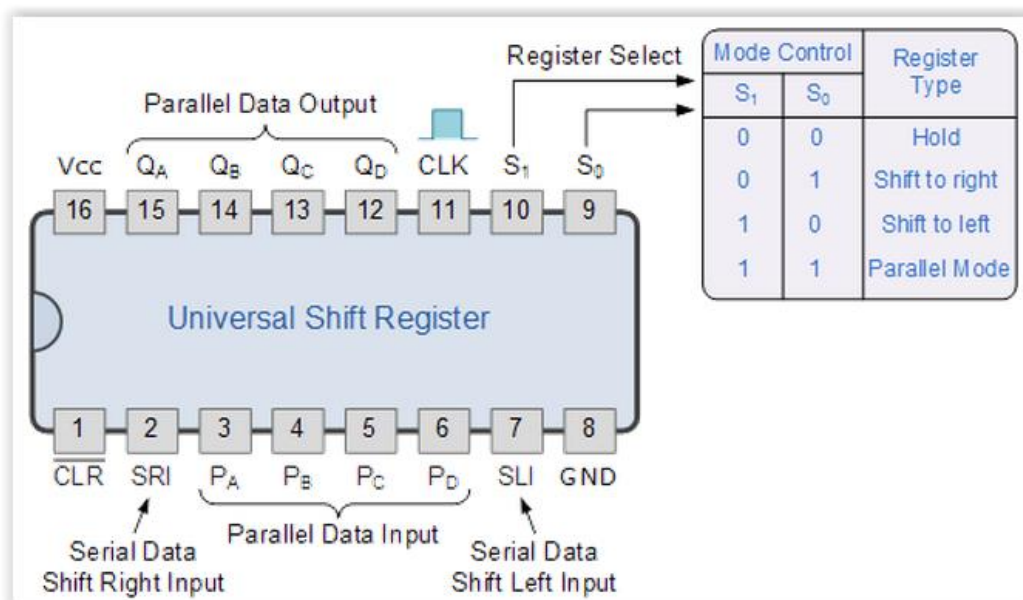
Register Select

| Mode Control | | Register Type |
|---|---|---|
| $S_1$ | $S_0$ | |
| 0 | 0 | Hold |
| 0 | 1 | Shift to right |
| 1 | 0 | Shift to left |
| 1 | 1 | Parallel Mode |

Parallel Data Output

Vcc $Q_A$ $Q_B$ $Q_C$ $Q_D$ CLK $S_1$ $S_0$

16 15 14 13 12 11 10 9

Universal Shift Register

1 2 3 4 5 6 7 8

$\overline{CLR}$ SRI $P_A$ $P_B$ $P_C$ $P_D$ SLI GND

Serial Data Shift Right Input

Parallel Data Input

Serial Data Shift Left Input